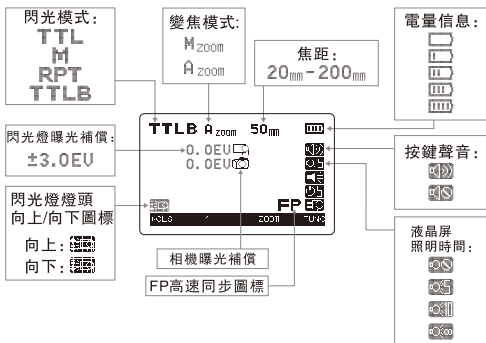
閃光模式:
TTL
M
RPT
TTLB

變焦模式:
$M_{zoom}$
$A_{zoom}$

焦距:
20mm-200mm

電量信息:

閃光燈曝光補償:
±3.0EV

TTLB $A_{zoom}$ 50mm
0.0EV
0.0EV
FP
LOCK ZOOM FUNC

按鍵聲音:

閃光燈燈頭向上/向下圖標
向上:
向下:

液晶屏照明時間:

相機曝光補償

FP高速同步圖標